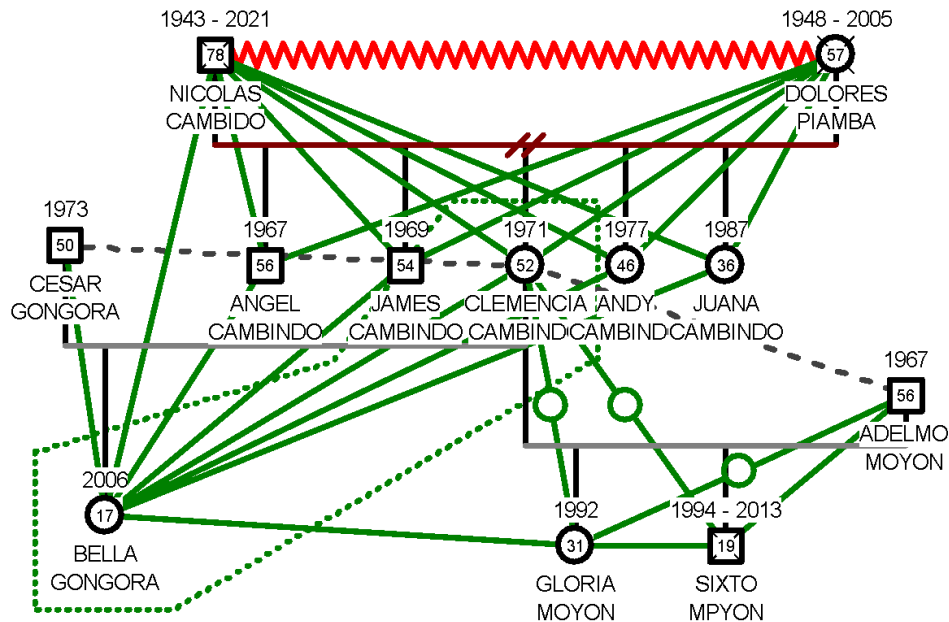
1943 - 2021
78
NICOLAS
CAMBIDO

1948 - 2005
57
DOLORES
PIAMBA

1973
50
CESAR
GONGORA

1967
56
ANGEL
CAMBINDO

1969
54
JAMES
CAMBINDO

1971
52
CLEMENCIA
CAMBIND

1977
46
ANDY
CAMBIND

1987
36
JUANA
CAMBINDO

1967
56
ADELMO
MOYON

2006
17
BELLA
GONGORA

1992
31
GLORIA
MOYON

1994 - 2013
19
SIXTO
MPYON